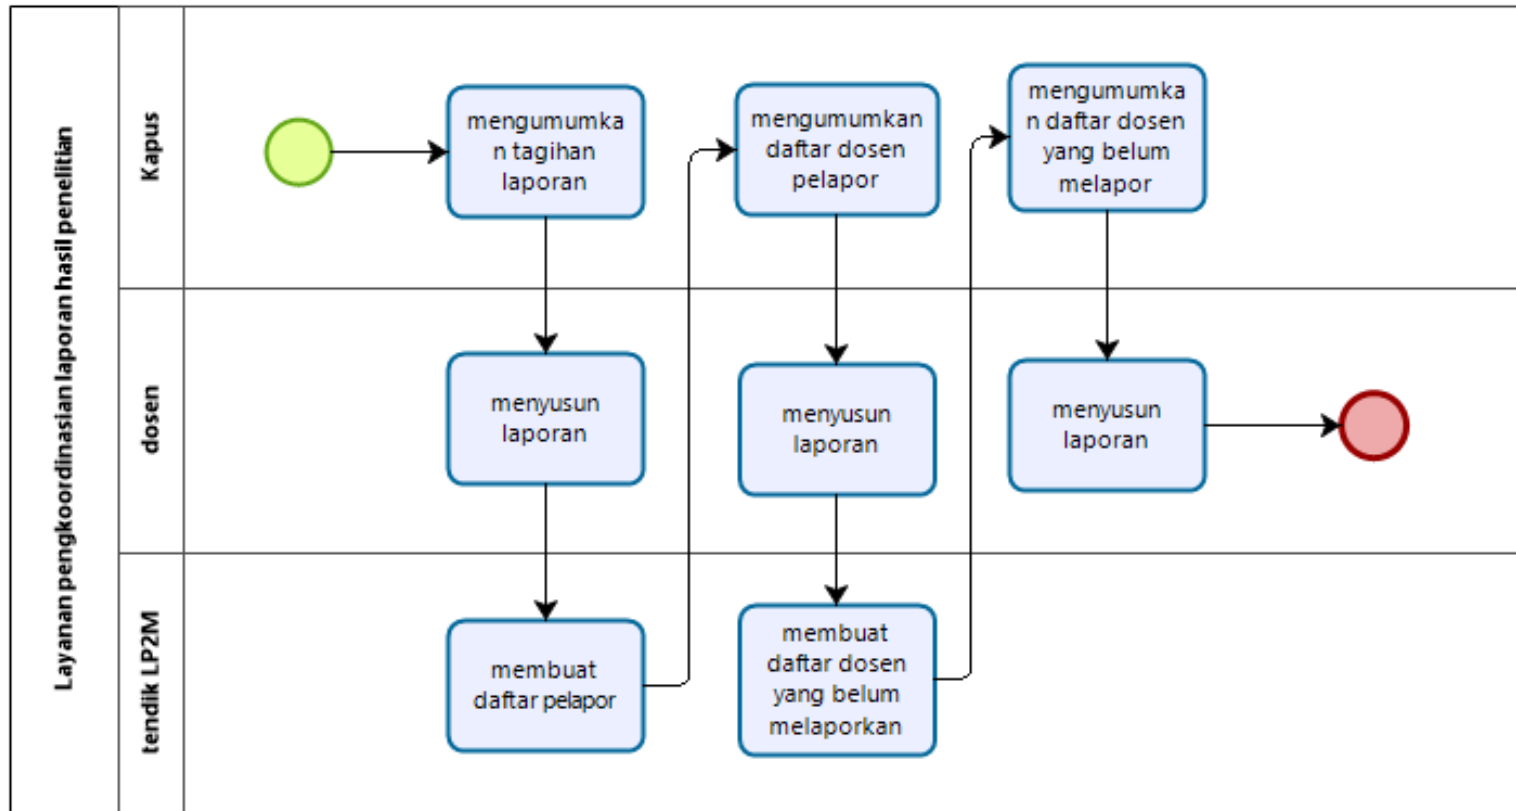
Layanan pengkoordinasian laporan hasil penelitian

Kapus

mengumumkan tagihan laporan

mengumumkan daftar dosen pelapor

mengumumkan daftar dosen yang belum melapor

dosen

menyusun laporan

menyusun laporan

menyusun laporan

tendik LP2M

membuat daftar pelapor

membuat daftar dosen yang belum melaporkan